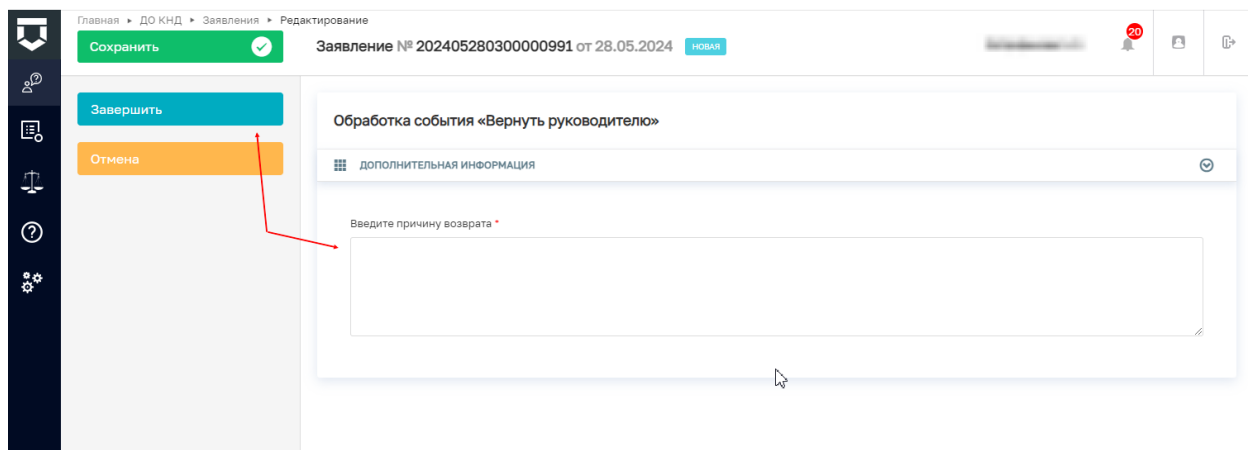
Главная ▸ ДО КНД ▸ Заявления ▸ Редактирование

Сохранить

Заявление № 202405280300000991 от 28.05.2024 НОВАЯ

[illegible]

20

Завершить

Отмена

Обработка события «Вернуть руководителю»

ДОПОЛНИТЕЛЬНАЯ ИНФОРМАЦИЯ

Введите причину возврата *